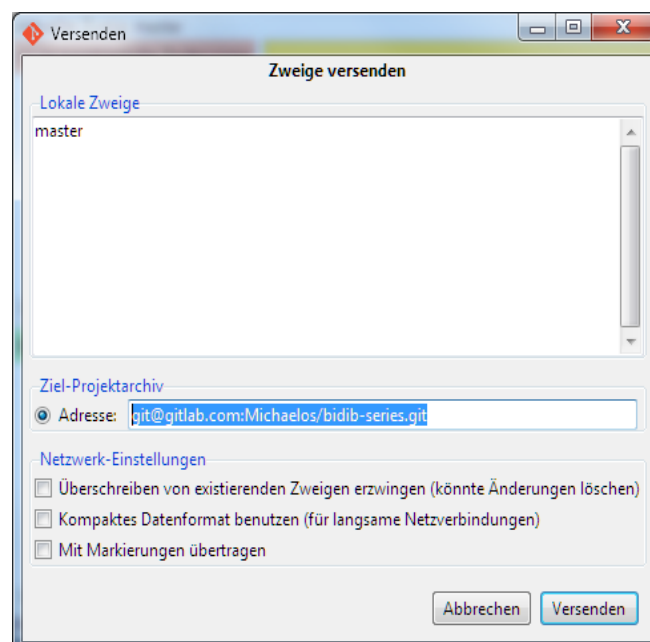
Versenden

Zweige versenden

Lokale Zweige

master

Ziel-Projektarchiv

Adresse: git@gitlab.com:Michaelos/bidib-series.git

Netzwerk-Einstellungen

Überschreiben von existierenden Zweigen erzwingen (könnte Änderungen löschen)

Kompaktes Datenformat benutzen (für langsame Netzverbindungen)

Mit Markierungen übertragen

Abbrechen Versenden